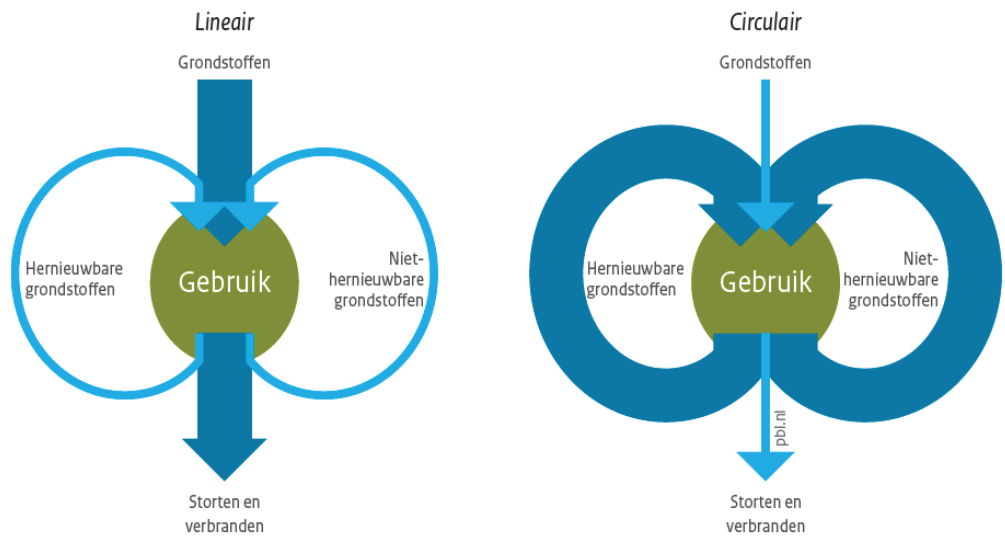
Lineair

Grondstoffen

Hernieuwbare grondstoffen

Gebruik

Niet-hernieuwbare grondstoffen

Storten en verbranden

Circulair

Grondstoffen

Hernieuwbare grondstoffen

Gebruik

Niet-hernieuwbare grondstoffen

pbl.nl

Storten en verbranden